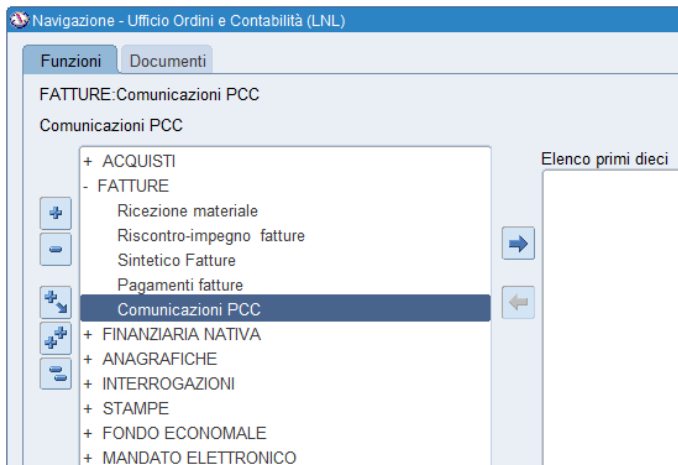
Navigazione - Ufficio Ordini e Contabilità (LNL)

Funzioni | Documenti

FATTURE:Comunicazioni PCC

Comunicazioni PCC

+ ACQUISTI
- FATTURE
Ricezione materiale
Riscontro-impegno fatture
Sintetico Fatture
Pagamenti fatture
Comunicazioni PCC
+ FINANZIARIA NATIVA
+ ANAGRAFICHE
+ INTERROGAZIONI
+ STAMPE
+ FONDO ECONOMALE
+ MANDATO ELETTRONICO

Elenco primi dieci